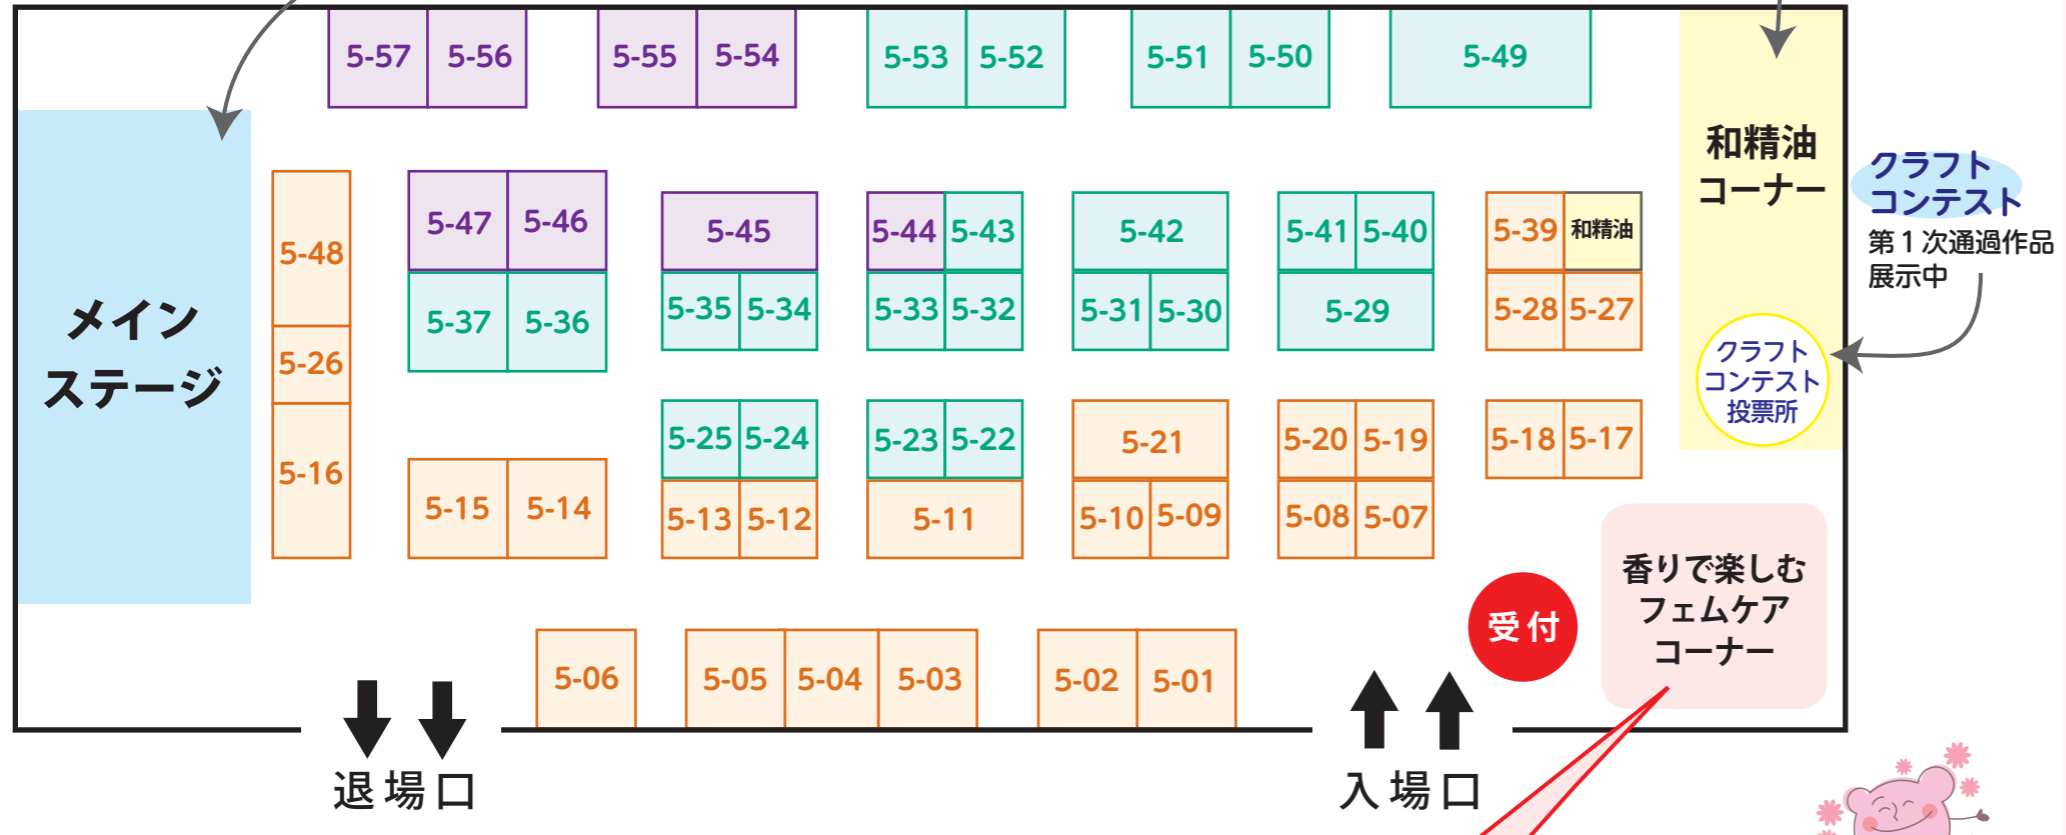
5-57 5-56 5-55 5-54 5-53 5-52 5-51 5-50 5-49

和精油コーナー

クラフトコンテスト
第１次通過作品展示中

メインステージ

5-48 5-47 5-46 5-45 5-44 5-43 5-42 5-41 5-40 5-39 和精油

5-26 5-37 5-36 5-35 5-34 5-33 5-32 5-31 5-30 5-29 5-28 5-27

クラフトコンテスト投票所

5-16 5-25 5-24 5-23 5-22 5-21 5-20 5-19 5-18 5-17

5-15 5-14 5-13 5-12 5-11 5-10 5-09 5-08 5-07

香りで楽しむフェムケアコーナー

受付

5-06 5-05 5-04 5-03 5-02 5-01

退場口

入場口